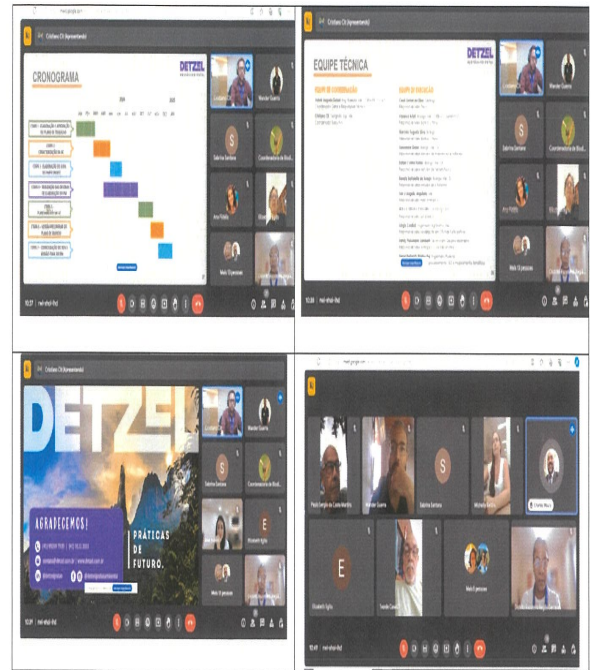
Cristiano Ch (Apresentando)

CRONOGRAMA

DETZEL

Wander Guerra

Sabrina Santana

Coordenadoria de Biod...

Ana Pinhão

Elisabeth Aglio

Mais 12 pessoas

10:37 | mel-ehsi-lhd

Cristiano Ch (Apresentando)

EQUIPE TÉCNICA

EQUIPE DE COORDENAÇÃO

EQUIPE DE EXECUÇÃO

DETZEL

Wander Guerra

Sabrina Santana

Coordenadoria de Biod...

Ana Pinhão

Mais 12 pessoas

10:38 | mel-ehsi-lhd

Cristiano Ch (Apresentando)

DETZEL

AGRADECEMOS!

PRÁTICAS DE FUTURO.

Wander Guerra

Sabrina Santana

Coordenadoria de Biod...

E

Elisabeth Aglio

Mais 12 pessoas

10:39 | mel-ehsi-lhd

meet.google.com

Wander Guerra

S

Sabrina Santana

Cristiano Ch

E

Elisabeth Aglio

Mais 8 pessoas

10:41 | mel-ehsi-lhd